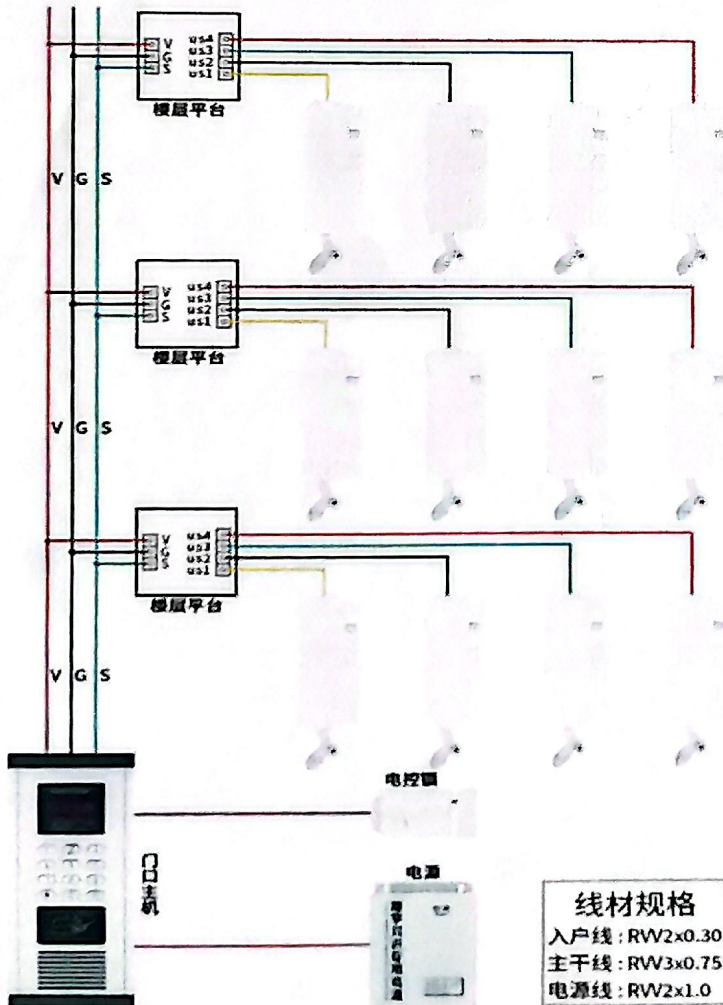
V
G
S
us4
us3
us2
us1
楼层平台

V G S

V
G
S
us4
us3
us2
us1
楼层平台

V G S

V
G
S
us4
us3
us2
us1
楼层平台

V G S

电控锁

门口主机

电源

楼宇对讲专用电源

线材规格
入户线：RW2x0.30
主干线：RW3x0.75
电源线：RW2x1.0